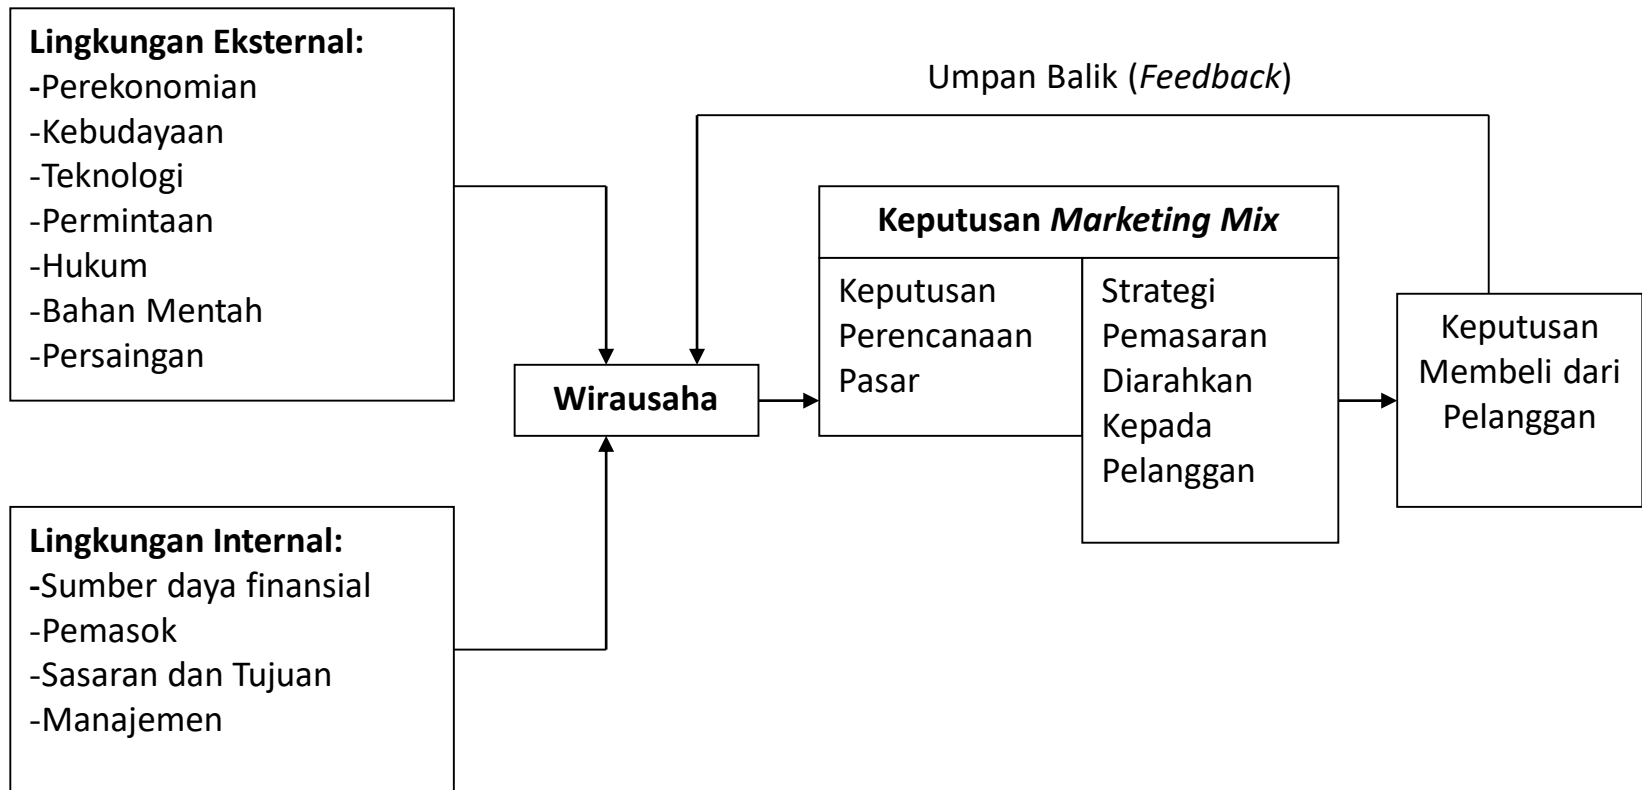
**Lingkungan Eksternal:**
-Perekonomian
-Kebudayaan
-Teknologi
-Permintaan
-Hukum
-Bahan Mentah
-Persaingan

**Lingkungan Internal:**
-Sumber daya finansial
-Pemasok
-Sasaran dan Tujuan
-Manajemen

Umpan Balik (*Feedback*)

**Wirausaha**

**Keputusan *Marketing Mix***

Keputusan Perencanaan Pasar

Strategi Pemasaran Diarahkan Kepada Pelanggan

Keputusan Membeli dari Pelanggan